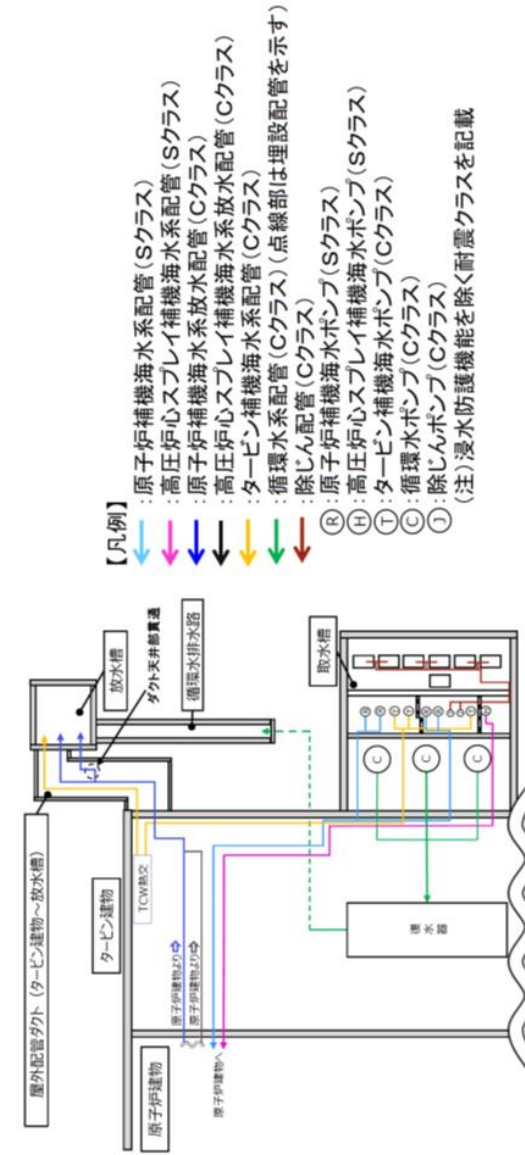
【凡例】
：原子炉補機海水系配管（Sクラス）
：高圧炉心スプレイ補機海水系配管（Sクラス）
：原子炉補機海水系放水配管（Cクラス）
：高圧炉心スプレイ補機海水系放水配管（Cクラス）
：タービン補機海水系配管（Cクラス）
：循環水系配管（Cクラス）（点線部は埋設配管を示す）
：除じん配管（Cクラス）
Ⓡ：原子炉補機海水ポンプ（Sクラス）
Ⓗ：高圧炉心スプレイ補機海水ポンプ（Sクラス）
Ⓣ：タービン補機海水ポンプ（Cクラス）
Ⓒ：循環水ポンプ（Cクラス）
Ⓙ：除じんポンプ（Cクラス）
（注）浸水防護機能を除く耐震クラスを記載

屋外配管ダクト（タービン建物～放水槽）
放水槽
ダクト天井部貫通
循環水排水路
原子炉建物
タービン建物
TCW熱交
原子炉建物より
原子炉建物より
原子炉建物へ
復水器
取水槽